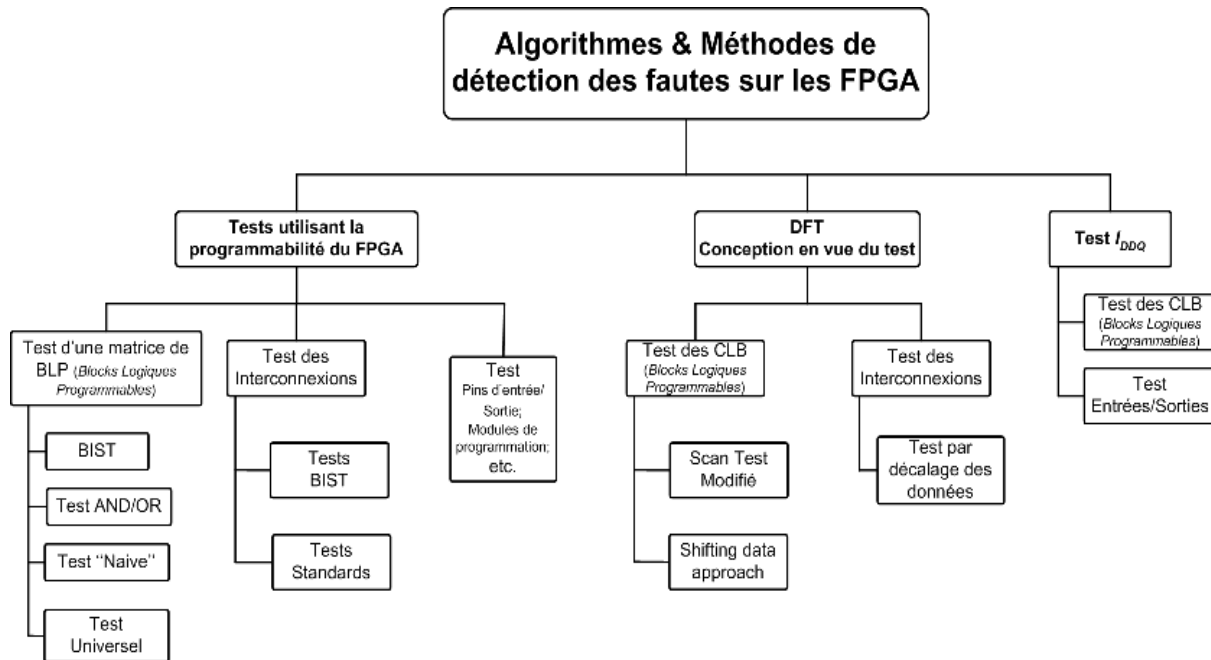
Algorithmes & Méthodes de détection des fautes sur les FPGA

Tests utilisant la programmabilité du FPGA

DFT
Conception en vue du test

Test $I_{DDQ}$

Test d'une matrice de BLP (Blocks Logiques Programmables)

BIST

Test AND/OR

Test "Naive"

Test Universel

Test des Interconnexions

Tests BIST

Tests Standards

Test
Pins d'entrée/ Sortie; Modules de programmation; etc.

Test des CLB (Blocks Logiques Programmables)

Scan Test Modifié

Shifting data approach

Test des Interconnexions

Test par décalage des données

Test des CLB (Blocks Logiques Programmables)

Test Entrées/Sorties